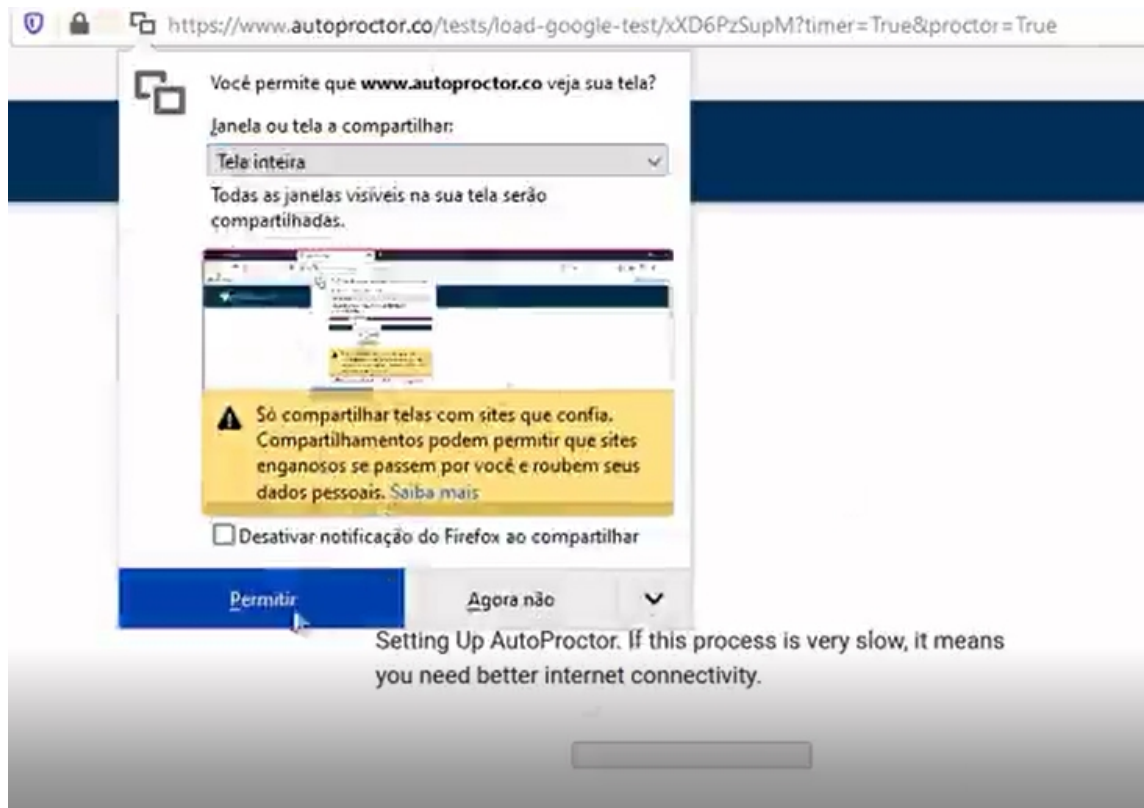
https://www.autoproctor.co/tests/load-google-test/xXD6PzSupM?timer=True&proctor=True

Você permite que www.autoproctor.co veja sua tela?

Janela ou tela a compartilhar:

Tela inteira

Todas as janelas visíveis na sua tela serão compartilhadas.

Só compartilhar telas com sites que confia. Compartilhamentos podem permitir que sites enganosos se passem por você e roubem seus dados pessoais. Saiba mais

Desativar notificação do Firefox ao compartilhar

Permitir

Agora não

Setting Up AutoProctor. If this process is very slow, it means you need better internet connectivity.